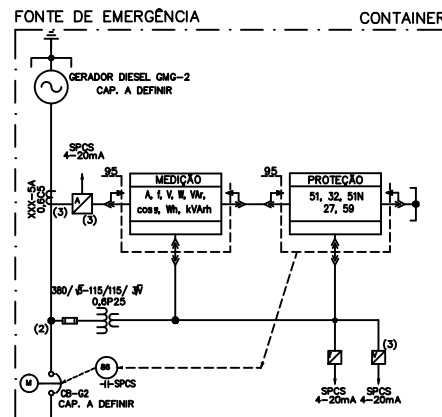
FONTE DE EMERGÊNCIA

CONTAINER

GERADOR DIESEL GMG-2
CAP. A DEFINIR

SPCS
4-20mA

XX-5A
0,6C5

(3)

A

(3)

95

MEDIÇÃO
A, f, V, W, VAr, cosφ, Wh, kVArh

95

PROTEÇÃO
51, 32, 51N
27, 59

380/$\sqrt{3}$-115/115/$\sqrt{3}$
0,6P25

(2)

(3)

M

86

SPCS

CB-G2
CAP. A DEFINIR

SPCS
4-20mA

SPCS
4-20mA